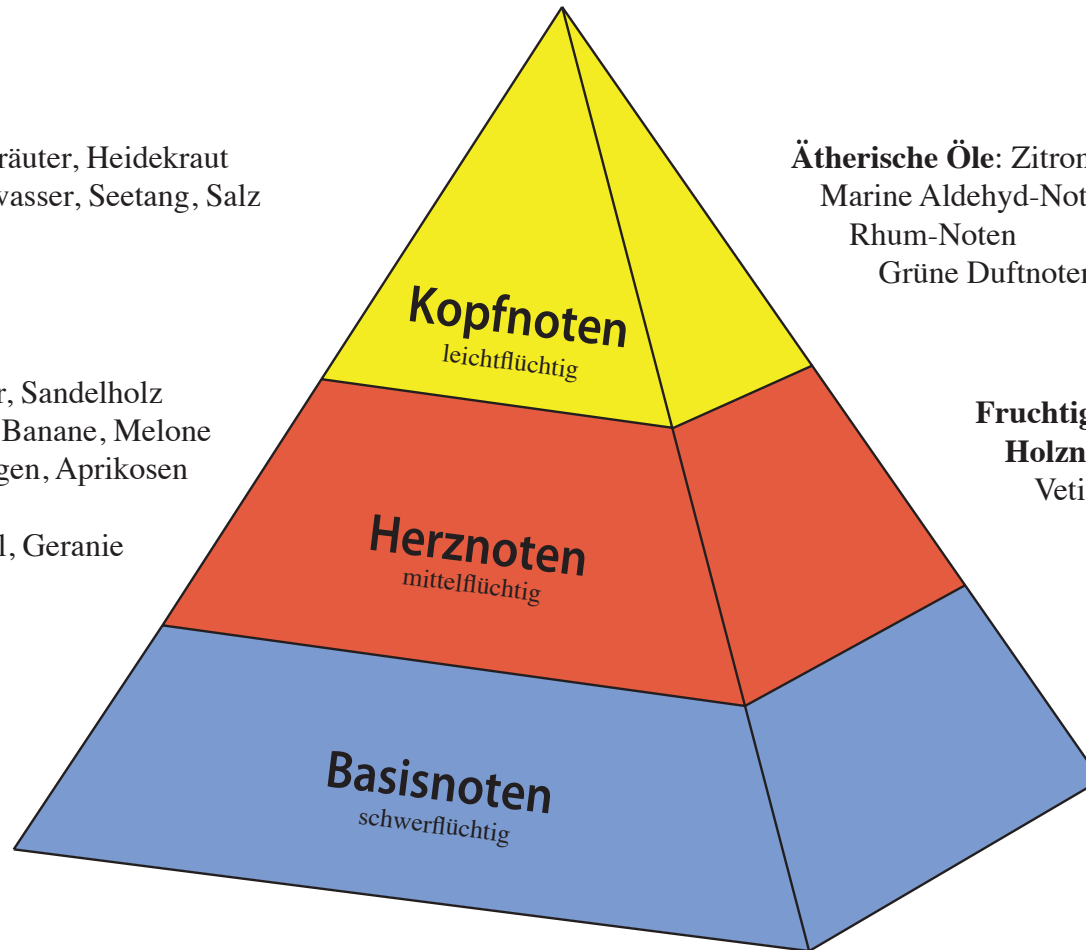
räuter, Heidekraut
vasser, Seetang, Salz

r, Sandelholz
Banane, Melone
gen, Aprikosen

l, Geranie

**Ätherische Öle**: Zitron
Marine Aldehyd-Not
Rhum-Noten
Grüne Duftnoten

**Fruchtig**
**Holzn**
Veti

Kopfnoten
leichtflüchtig

Herznoten
mittelflüchtig

Basisnoten
schwerflüchtig